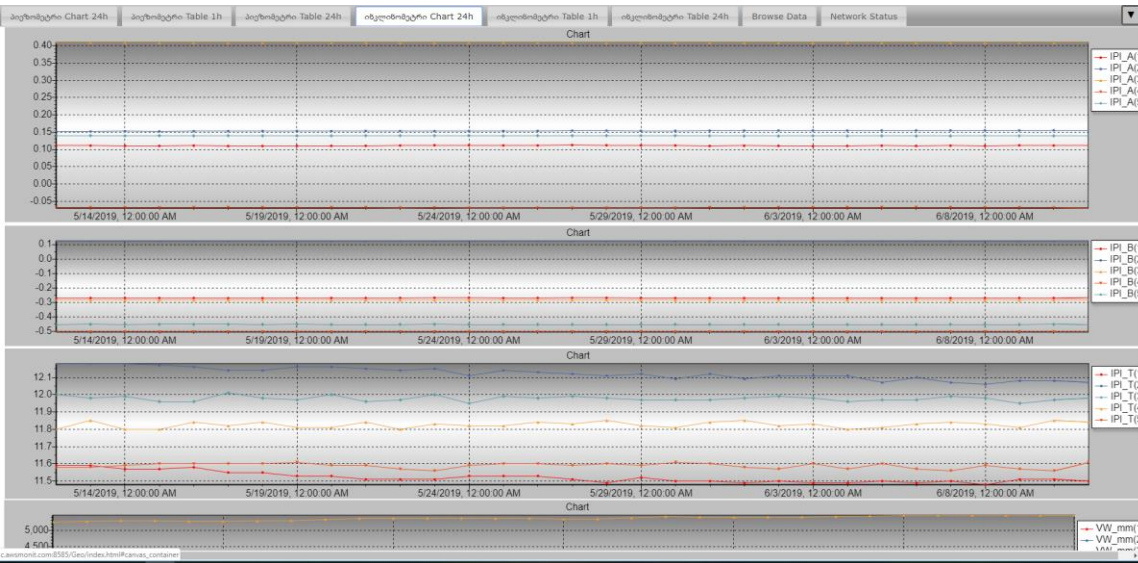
პიეზომეტრი Chart 24h | პიეზომეტრი Table 1h | პიეზომეტრი Table 24h | ინკლინომეტრი Chart 24h | ინკლინომეტრი Table 1h | ინკლინომეტრი Table 24h | Browse Data | Network Status

Chart

0.40
0.35
0.30
0.25
0.20
0.15
0.10
0.05
0.00
-0.05

5/14/2019, 12:00:00 AM
5/19/2019, 12:00:00 AM
5/24/2019, 12:00:00 AM
5/29/2019, 12:00:00 AM
6/3/2019, 12:00:00 AM
6/8/2019, 12:00:00 AM

IPI_A(
IPI_A(
IPI_A(
IPI_A(
IPI_A(

Chart

0.1
0.0
-0.1
-0.2
-0.3
-0.4
-0.5

5/14/2019, 12:00:00 AM
5/19/2019, 12:00:00 AM
5/24/2019, 12:00:00 AM
5/29/2019, 12:00:00 AM
6/3/2019, 12:00:00 AM
6/8/2019, 12:00:00 AM

IPI_B(
IPI_B(
IPI_B(
IPI_B(
IPI_B(

Chart

12.1
12.0
11.9
11.8
11.7
11.6
11.5

5/14/2019, 12:00:00 AM
5/19/2019, 12:00:00 AM
5/24/2019, 12:00:00 AM
5/29/2019, 12:00:00 AM
6/3/2019, 12:00:00 AM
6/8/2019, 12:00:00 AM

IPI_T(
IPI_T(
IPI_T(
IPI_T(
IPI_T(

Chart

5,000
4,500

VW_mm(
VW_mm(
VW_mm(

c.awsmonit.com:8585/Geo/index.html#canvas_container